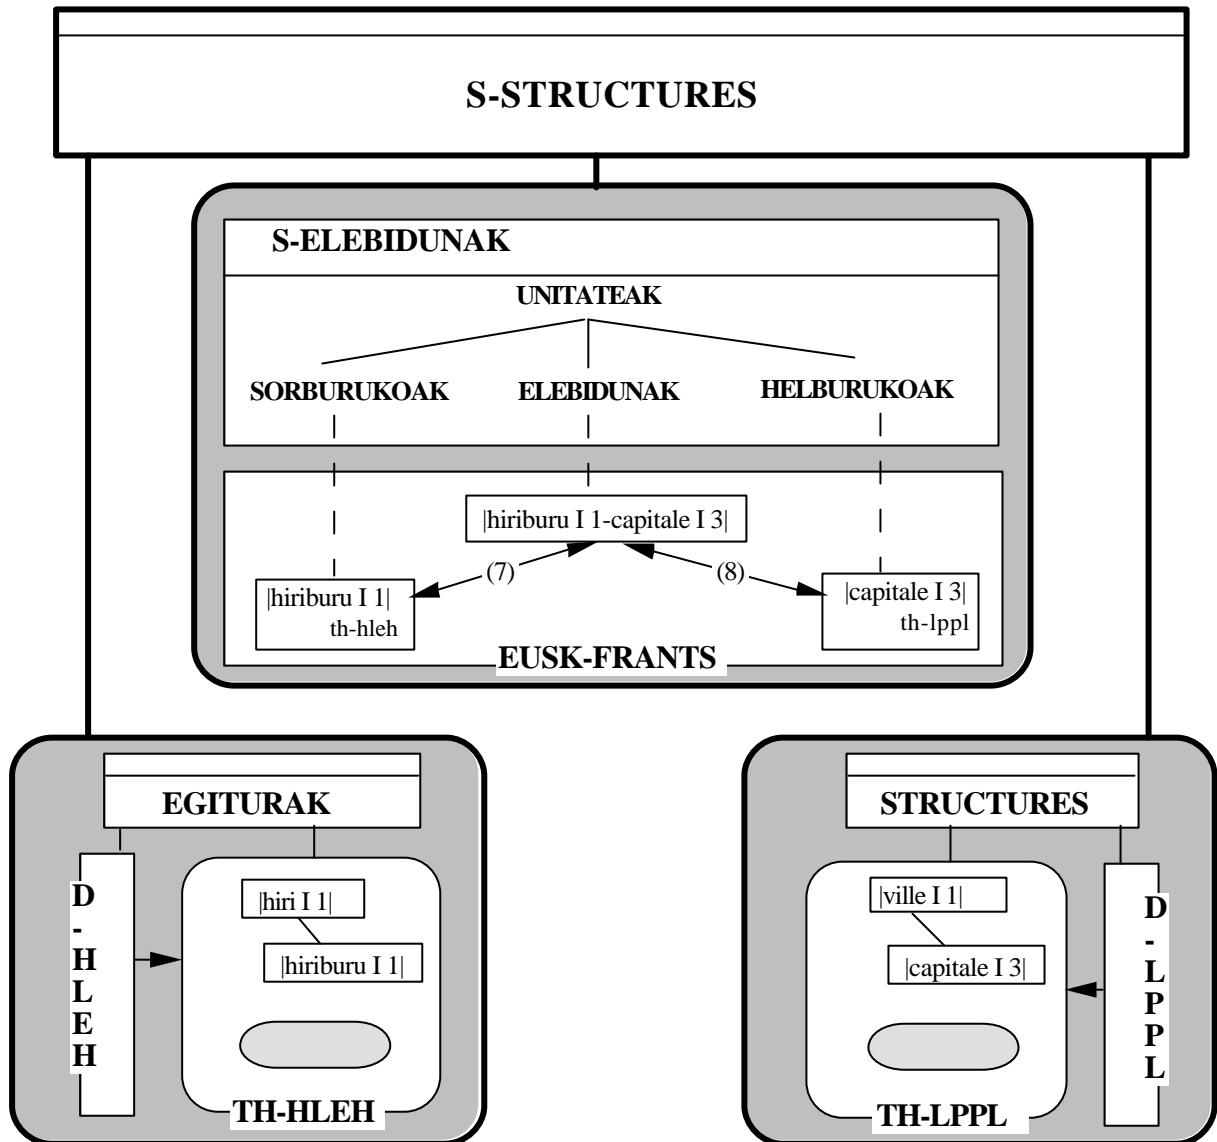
S-STRUCTURES

S-ELEBIDUNAK

UNITATEAK

SORBURUKOAK ELEBIDUNAK HELBURUKOAK

|hiriburu I 1-capitale I 3|

(7) (8)

|hiriburu I 1|
th-hleh

|capitale I 3|
th-lppl

EUSK-FRANTS

EGITURAK

D-HLEH

|hiri I 1|

|hiriburu I 1|

TH-HLEH

STRUCTURES

|ville I 1|

|capitale I 3|

D-LPPL

TH-LPPL